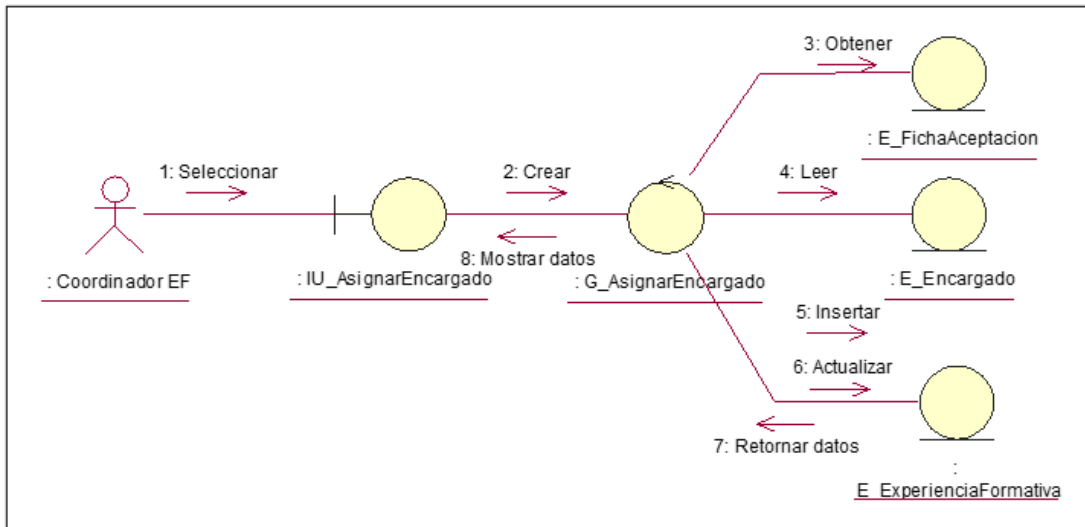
3: Obtener

: E_FichaAceptacion

1: Seleccionar

2: Crear

4: Leer

8: Mostrar datos

: Coordinador EF

: IU_AsignarEncargado

: G_AsignarEncargado

: E_Encargado

5: Insertar

6: Actualizar

7: Retornar datos

:
E_ExperienciaFormativa